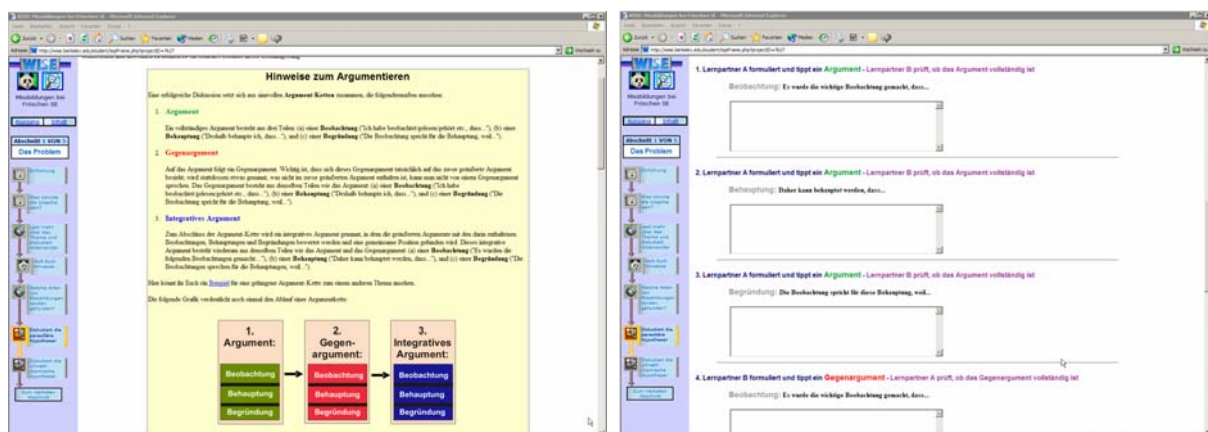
WISE

Hinweise zum Argumentieren

1. Argument

2. Gegenargument

3. Integratives Argument

Die folgende Grafik verdeutlicht noch einmal den Ablauf einer Argumentkette:

1. Argument:
Beobachtung
Behauptung
Begründung

2. Gegenargument:
Beobachtung
Behauptung
Begründung

3. Integratives Argument:
Beobachtung
Behauptung
Begründung

Abschnitt 1 VON 5
Das Problem

WISE

1. Lernpartner A formuliert und tippt ein Argument - Lernpartner B prüft, ob das Argument vollständig ist

Beobachtung: Es wurde die wichtige Beobachtung gemacht, dass...

2. Lernpartner A formuliert und tippt ein Argument - Lernpartner B prüft, ob das Argument vollständig ist

Behauptung: Daher kann behauptet werden, dass...

3. Lernpartner A formuliert und tippt ein Argument - Lernpartner B prüft, ob das Argument vollständig ist

Begründung: Die Beobachtung spricht für diese Behauptung, weil...

4. Lernpartner B formuliert und tippt ein Gegenargument - Lernpartner A prüft, ob das Gegenargument vollständig ist

Beobachtung: Es wurde die wichtige Beobachtung gemacht, dass...